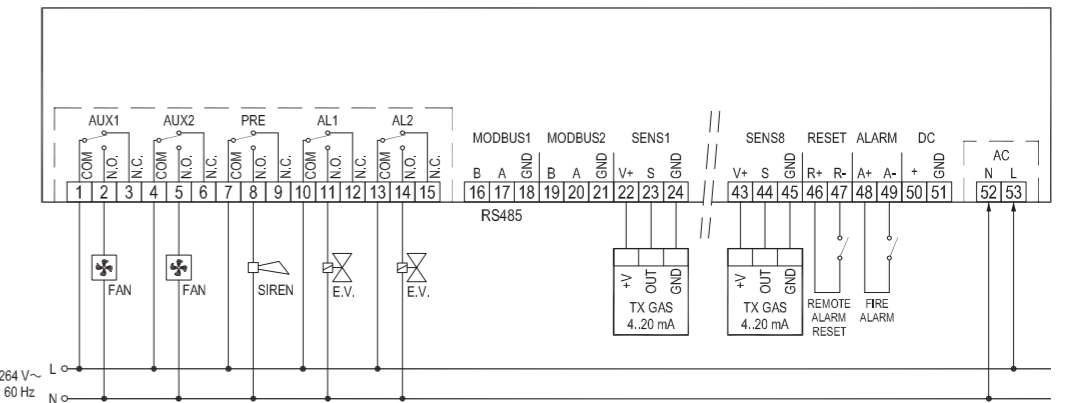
AUX1 AUX2 PRE AL1 AL2

COM N.O. N.C. COM N.O. N.C. COM N.O. N.C. COM N.O. N.C. COM N.O. N.C.

1 2 3 4 5 6 7 8 9 10 11 12 13 14 15

MODBUS1 MODBUS2 SENS1

B A GND B A GND V+ S GND

16 17 18 19 20 21 22 23 24

RS485

SENS8 RESET ALARM DC

V+ S GND R+ R- A+ A- + GND

43 44 45 46 47 48 49 50 51

AC

N L

52 53

FAN FAN SIREN E.V. E.V.

+V OUT GND
TX GAS
4..20 mA

+V OUT GND
TX GAS
4..20 mA

REMOTE ALARM RESET

FIRE ALARM

264 V~ 60 Hz

L

N